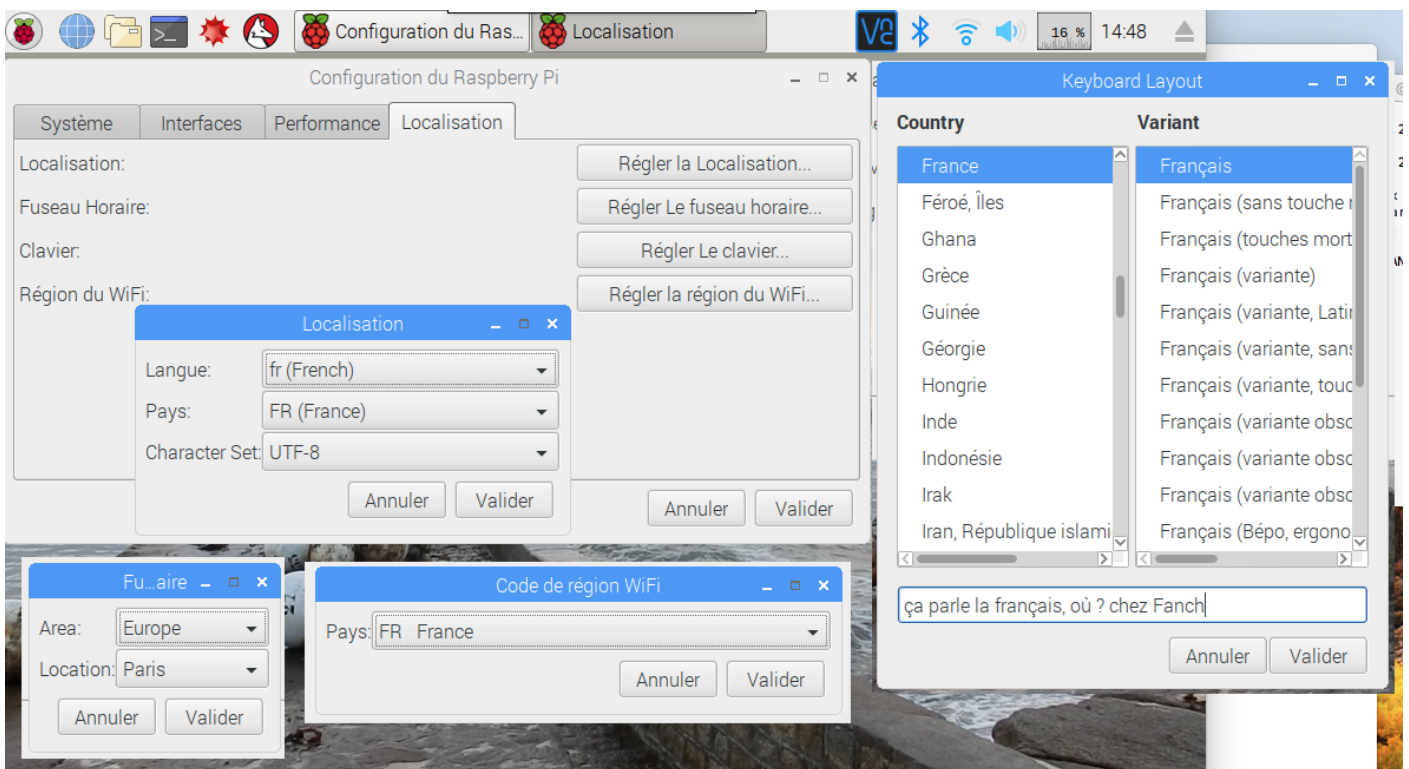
Configuration du Ras... Localisation 16 % 14:48

Configuration du Raspberry Pi

Système Interfaces Performance Localisation

Localisation: Régler la Localisation...

Fuseau Horaire: Régler Le fuseau horaire...

Clavier: Régler Le clavier...

Région du WiFi: Régler la région du WiFi...

Localisation

Langue: fr (French)

Pays: FR (France)

Character Set: UTF-8

Annuler Valider

Annuler Valider

Keyboard Layout

| Country | Variant |
|---|---|
| France | Français |
| Féroé, Îles | Français (sans touche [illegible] |
| Ghana | Français (touches mort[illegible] |
| Grèce | Français (variante) |
| Guinée | Français (variante, Lati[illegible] |
| Géorgie | Français (variante, sans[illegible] |
| Hongrie | Français (variante, touc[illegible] |
| Inde | Français (variante obso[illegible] |
| Indonésie | Français (variante obso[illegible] |
| Irak | Français (variante obso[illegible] |
| Iran, République islami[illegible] | Français (Bépo, ergono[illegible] |

ça parle la français, où ? chez Fanch

Annuler Valider

Fu...aire

Area: Europe

Location: Paris

Annuler Valider

Code de région WiFi

Pays: FR France

Annuler Valider